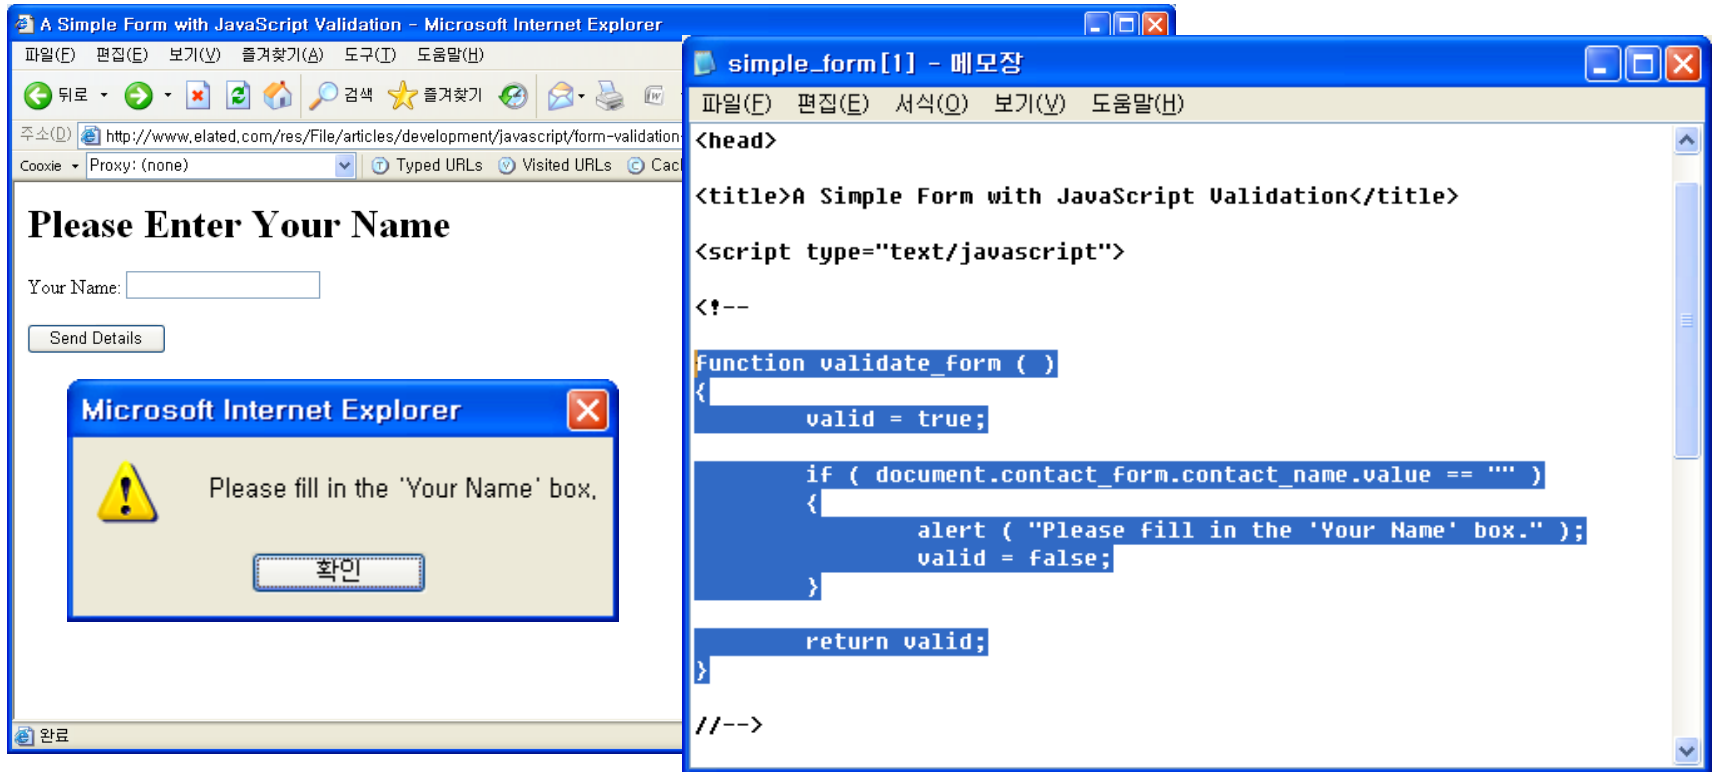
A Simple Form with JavaScript Validation - Microsoft Internet Explorer

파일(F) 편집(E) 보기(V) 즐겨찾기(A) 도구(T) 도움말(H)

뒤로 검색 즐겨찾기

주소(D) http://www.elated.com/res/File/articles/development/javascript/form-validation

Cookie Proxy: (none) Typed URLs Visited URLs Cac

Please Enter Your Name

Your Name:

Send Details

Microsoft Internet Explorer

Please fill in the 'Your Name' box.

확인

완료

simple_form[1] - 메모장

파일(F) 편집(E) 서식(O) 보기(V) 도움말(H)

<head>

<title>A Simple Form with JavaScript Validation</title>

<script type="text/javascript">

<!--

function validate_form ( )
{
valid = true;

if ( document.contact_form.contact_name.value == "" )
{
alert ( "Please fill in the 'Your Name' box." );
valid = false;
}

return valid;
}

//-->